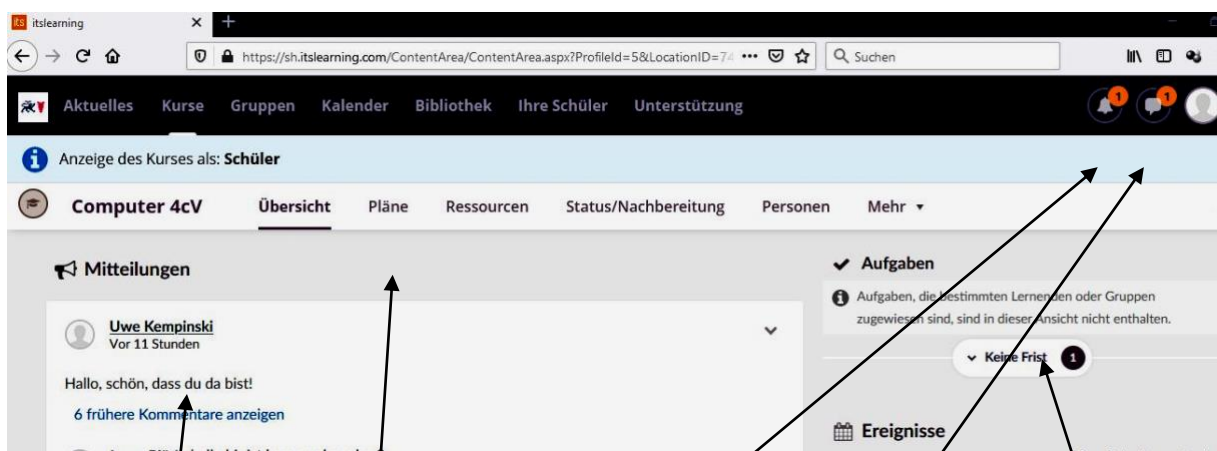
itslearning

https://sh.itslearning.com/ContentArea/ContentArea.aspx?ProfileId=5&LocationID=74 ···

Suchen

Aktuelles Kurse Gruppen Kalender Bibliothek Ihre Schüler Unterstützung

1 1

Anzeige des Kurses als: **Schüler**

Computer 4cV Übersicht Pläne Ressourcen Status/Nachbereitung Personen Mehr ▾

Mitteilungen

Uwe Kempinski
Vor 11 Stunden

Hallo, schön, dass du da bist!

6 frühere Kommentare anzeigen

Aufgaben

Aufgaben, die bestimmten Lernenden oder Gruppen zugewiesen sind, sind in dieser Ansicht nicht enthalten.

Keine Frist 1

Ereignisse